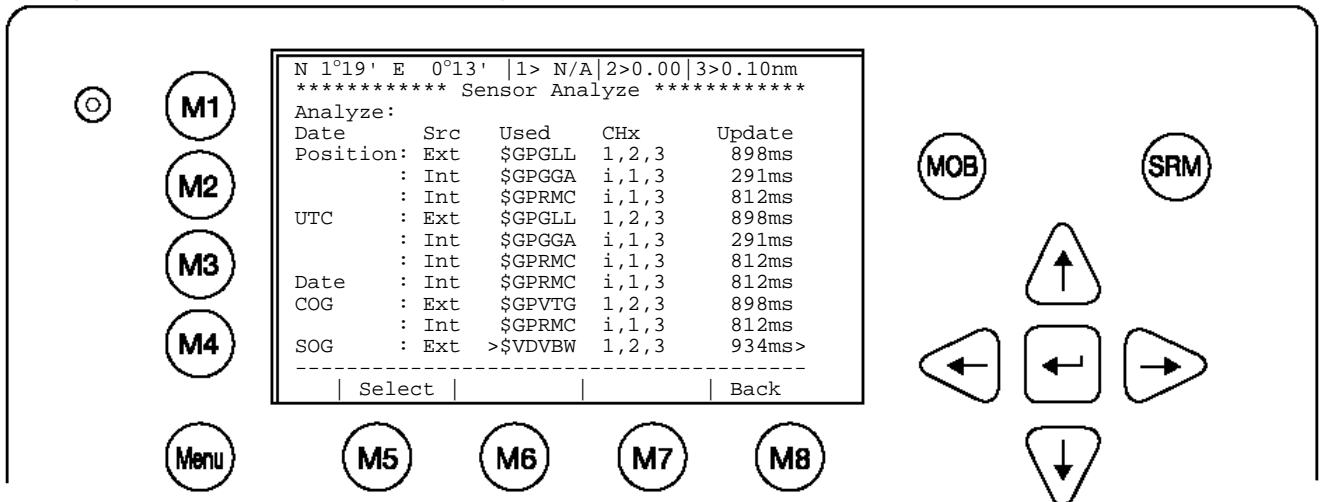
M1
M2
M3
M4
Menu

N 1°19' E 0°13' |1> N/A|2>0.00|3>0.10nm
************ Sensor Analyze ************
Analyze:

| Date | Src | Used | CHx | Update |
|---|---|---|---|---|
| Position: | Ext | \$GPGLL | 1,2,3 | 898ms |
| : | Int | \$GPGGA | i,1,3 | 291ms |
| : | Int | \$GPRMC | i,1,3 | 812ms |
| UTC | : Ext | \$GPGLL | 1,2,3 | 898ms |
| : | Int | \$GPGGA | i,1,3 | 291ms |
| : | Int | \$GPRMC | i,1,3 | 812ms |
| Date | : Int | \$GPRMC | i,1,3 | 812ms |
| COG | : Ext | \$GPVTG | 1,2,3 | 898ms |
| : | Int | \$GPRMC | i,1,3 | 812ms |
| SOG | : Ext | >\$VDVBW | 1,2,3 | 934ms> |

----------------------------------------
| Select | | | Back

M5
M6
M7
M8
MOB
SRM